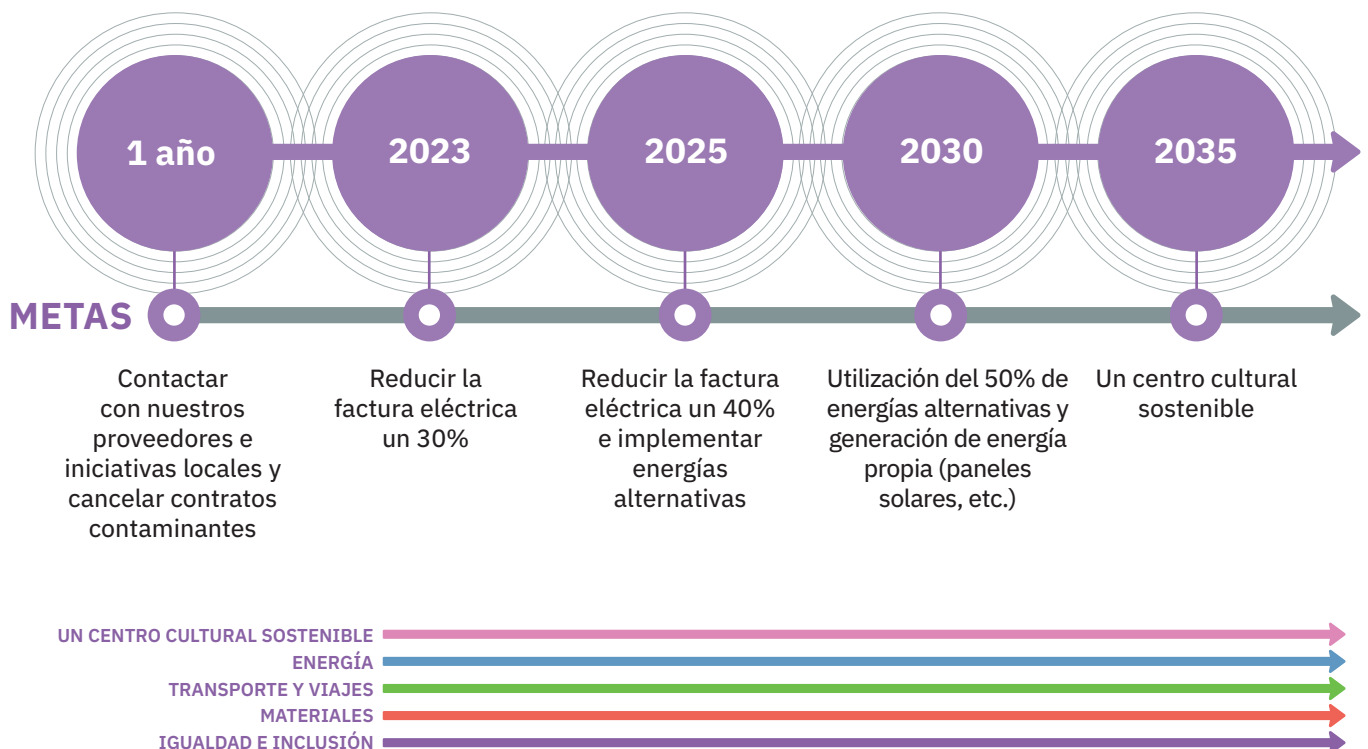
1 año

2023

2025

2030

2035

METAS

Contactar con nuestros proveedores e iniciativas locales y cancelar contratos contaminantes

Reducir la factura eléctrica un 30%

Reducir la factura eléctrica un 40% e implementar energías alternativas

Utilización del 50% de energías alternativas y generación de energía propia (paneles solares, etc.)

Un centro cultural sostenible

UN CENTRO CULTURAL SOSTENIBLE
ENERGÍA
TRANSPORTE Y VIAJES
MATERIALES
IGUALDAD E INCLUSIÓN